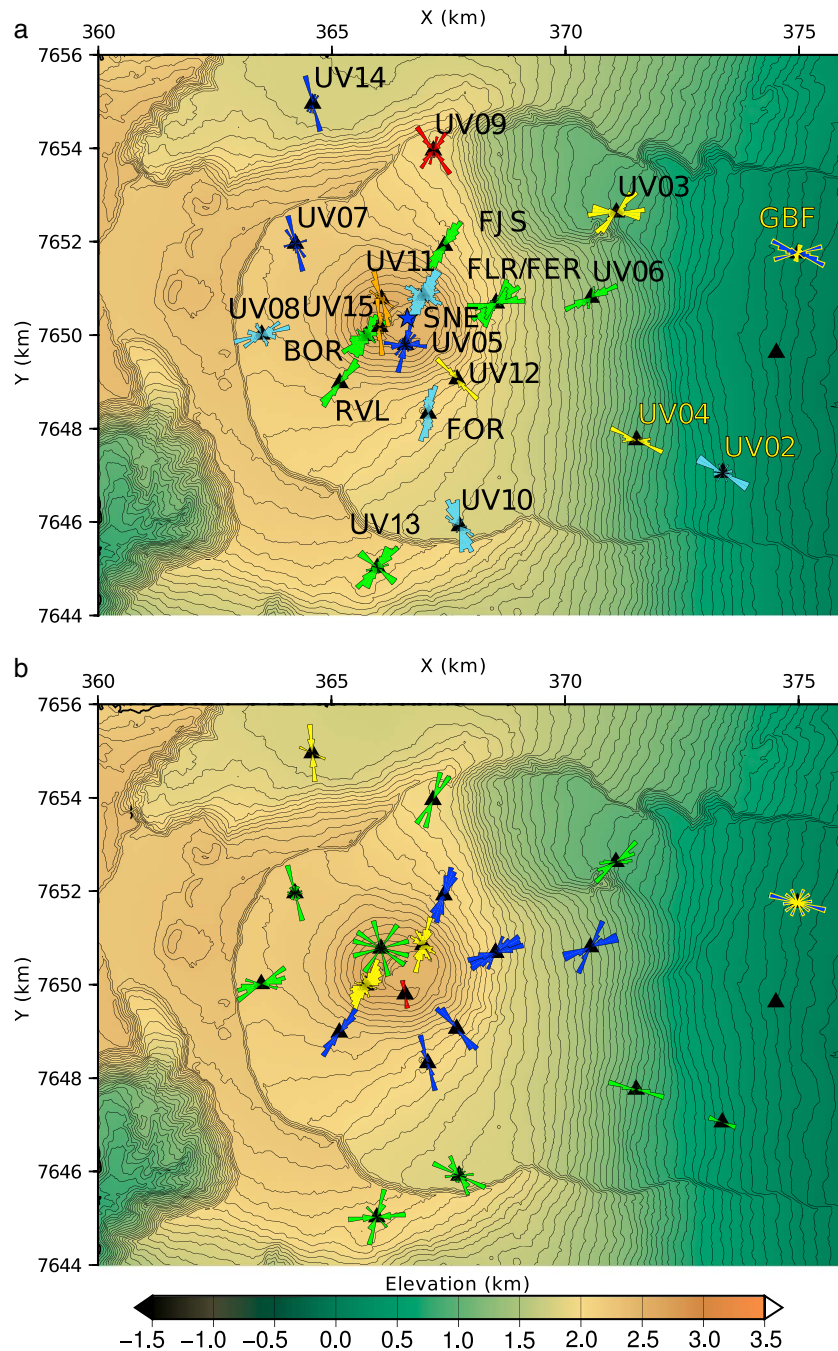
a

X (km)

360 365 370 375

7656 7654 7652 7650 7648 7646 7644

Y (km)

UV14
UV09
UV03
UV07
FJS
GBF
UV11
FLR/FER
UV06
UV08
UV15
SNE
BOR
UV05
UV12
RVL
UV04
FOR
UV02
UV10
UV13

b

X (km)

360 365 370 375

7656 7654 7652 7650 7648 7646 7644

Y (km)

Elevation (km)

−1.5 −1.0 −0.5 0.0 0.5 1.0 1.5 2.0 2.5 3.0 3.5